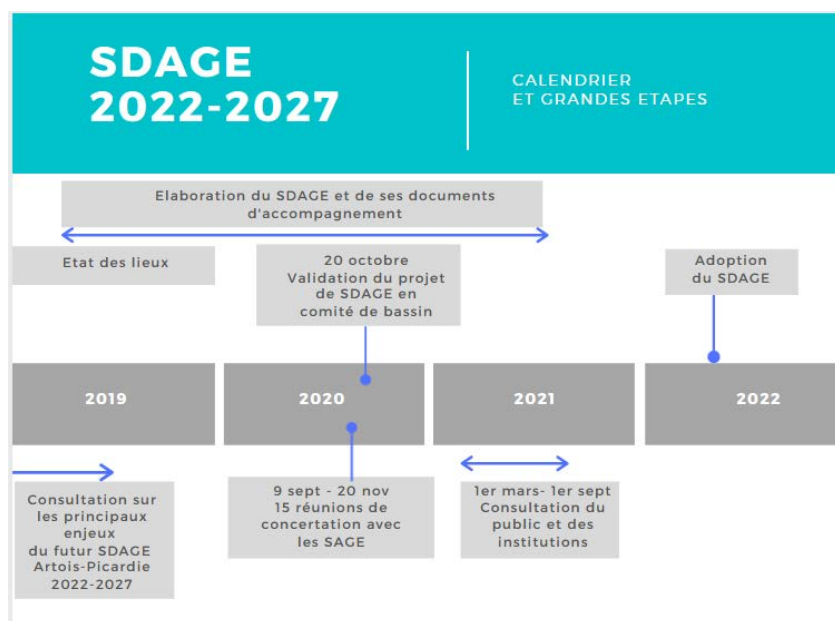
SDAGE 2022-2027

CALENDRIER ET GRANDES ETAPES

Elaboration du SDAGE et de ses documents d'accompagnement

Etat des lieux

20 octobre Validation du projet de SDAGE en comité de bassin

Adoption du SDAGE

2019

2020

2021

2022

Consultation sur les principaux enjeux du futur SDAGE Artois-Picardie 2022-2027

9 sept - 20 nov 15 réunions de concertation avec les SAGE

1er mars- 1er sept Consultation du public et des institutions